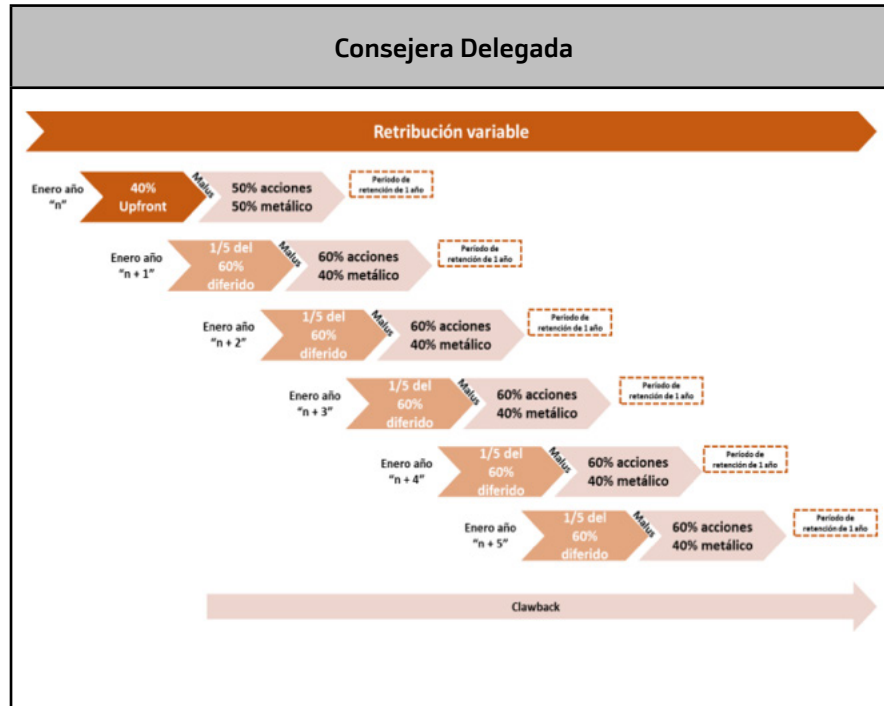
Consejera Delegada

Retribución variable

Enero año "n"
40% Upfront
Malus
50% acciones
50% metálico
Periodo de retención de 1 año

Enero año "n + 1"
1/5 del 60% diferido
Malus
60% acciones
40% metálico
Periodo de retención de 1 año

Enero año "n + 2"
1/5 del 60% diferido
Malus
60% acciones
40% metálico
Periodo de retención de 1 año

Enero año "n + 3"
1/5 del 60% diferido
Malus
60% acciones
40% metálico
Periodo de retención de 1 año

Enero año "n + 4"
1/5 del 60% diferido
Malus
60% acciones
40% metálico
Periodo de retención de 1 año

Enero año "n + 5"
1/5 del 60% diferido
Malus
60% acciones
40% metálico
Periodo de retención de 1 año

Clawback